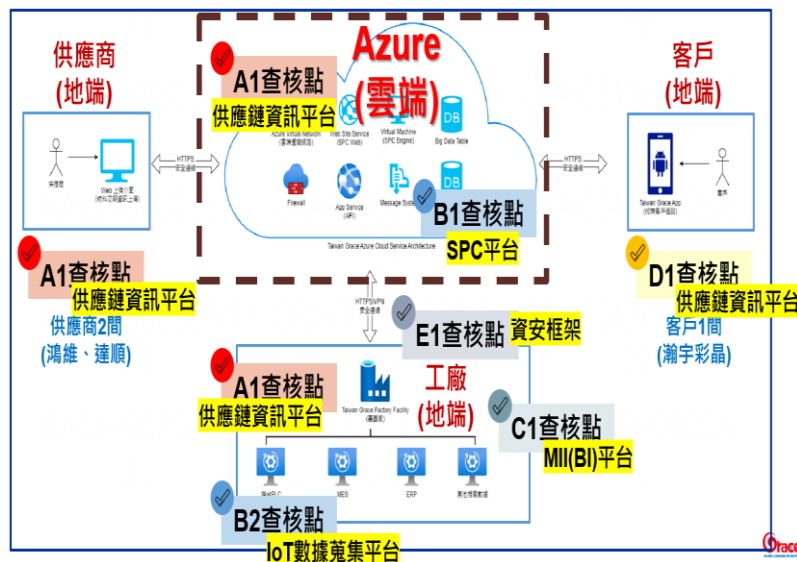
供應商
(地端)

Azure
(雲端)

客戶
(地端)

A1查核點
供應鏈資訊平台

Azure Virtual Network
Web Site Service (SPC Web)
Virtual Machine (SPC Engine)
DB
Big Data Table

HTTPS
安全連線

供應商

Web 上傳介面

Firewall

App Service (API)

Message System

DB

B1查核點
SPC平台

Taiwan Grace Azure Cloud Service Architecture

HTTPS
安全連線

Taiwan Grace App

客戶

A1查核點
供應鏈資訊平台

供應商2間
(鴻維、達順)

HTTPS/VPN
安全連線

E1查核點
資安框架

D1查核點
供應鏈資訊平台

客戶1間
(瀚宇彩晶)

A1查核點
供應鏈資訊平台

Taiwan Grace Factory Facility

工廠
(地端)

C1查核點
MII(BI)平台

MES

ERP

B2查核點
IoT數據蒐集平台

Grace